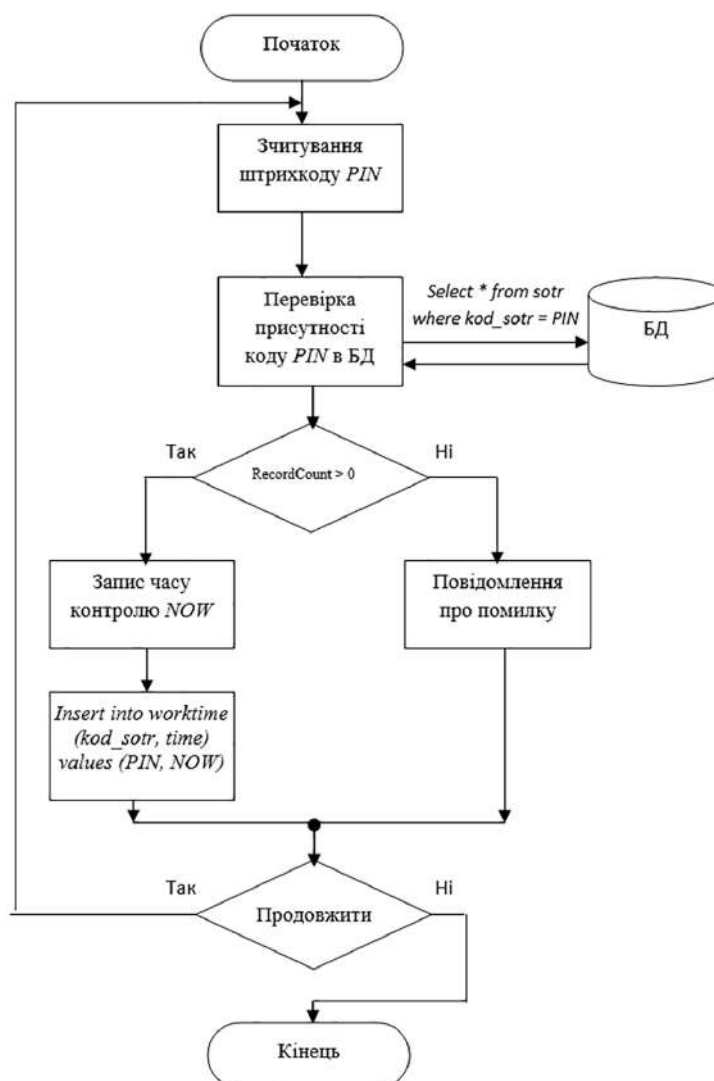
Початок

Зчитування штрихкоду PIN

Перевірка присутності коду PIN в БД

Select * from sotr where kod_sotr = PIN

БД

Так

RecordCount > 0

Ні

Запис часу контролю NOW

Повідомлення про помилку

Insert into worktime (kod_sotr, time) values (PIN, NOW)

Так

Продовжити

Ні

Кінець